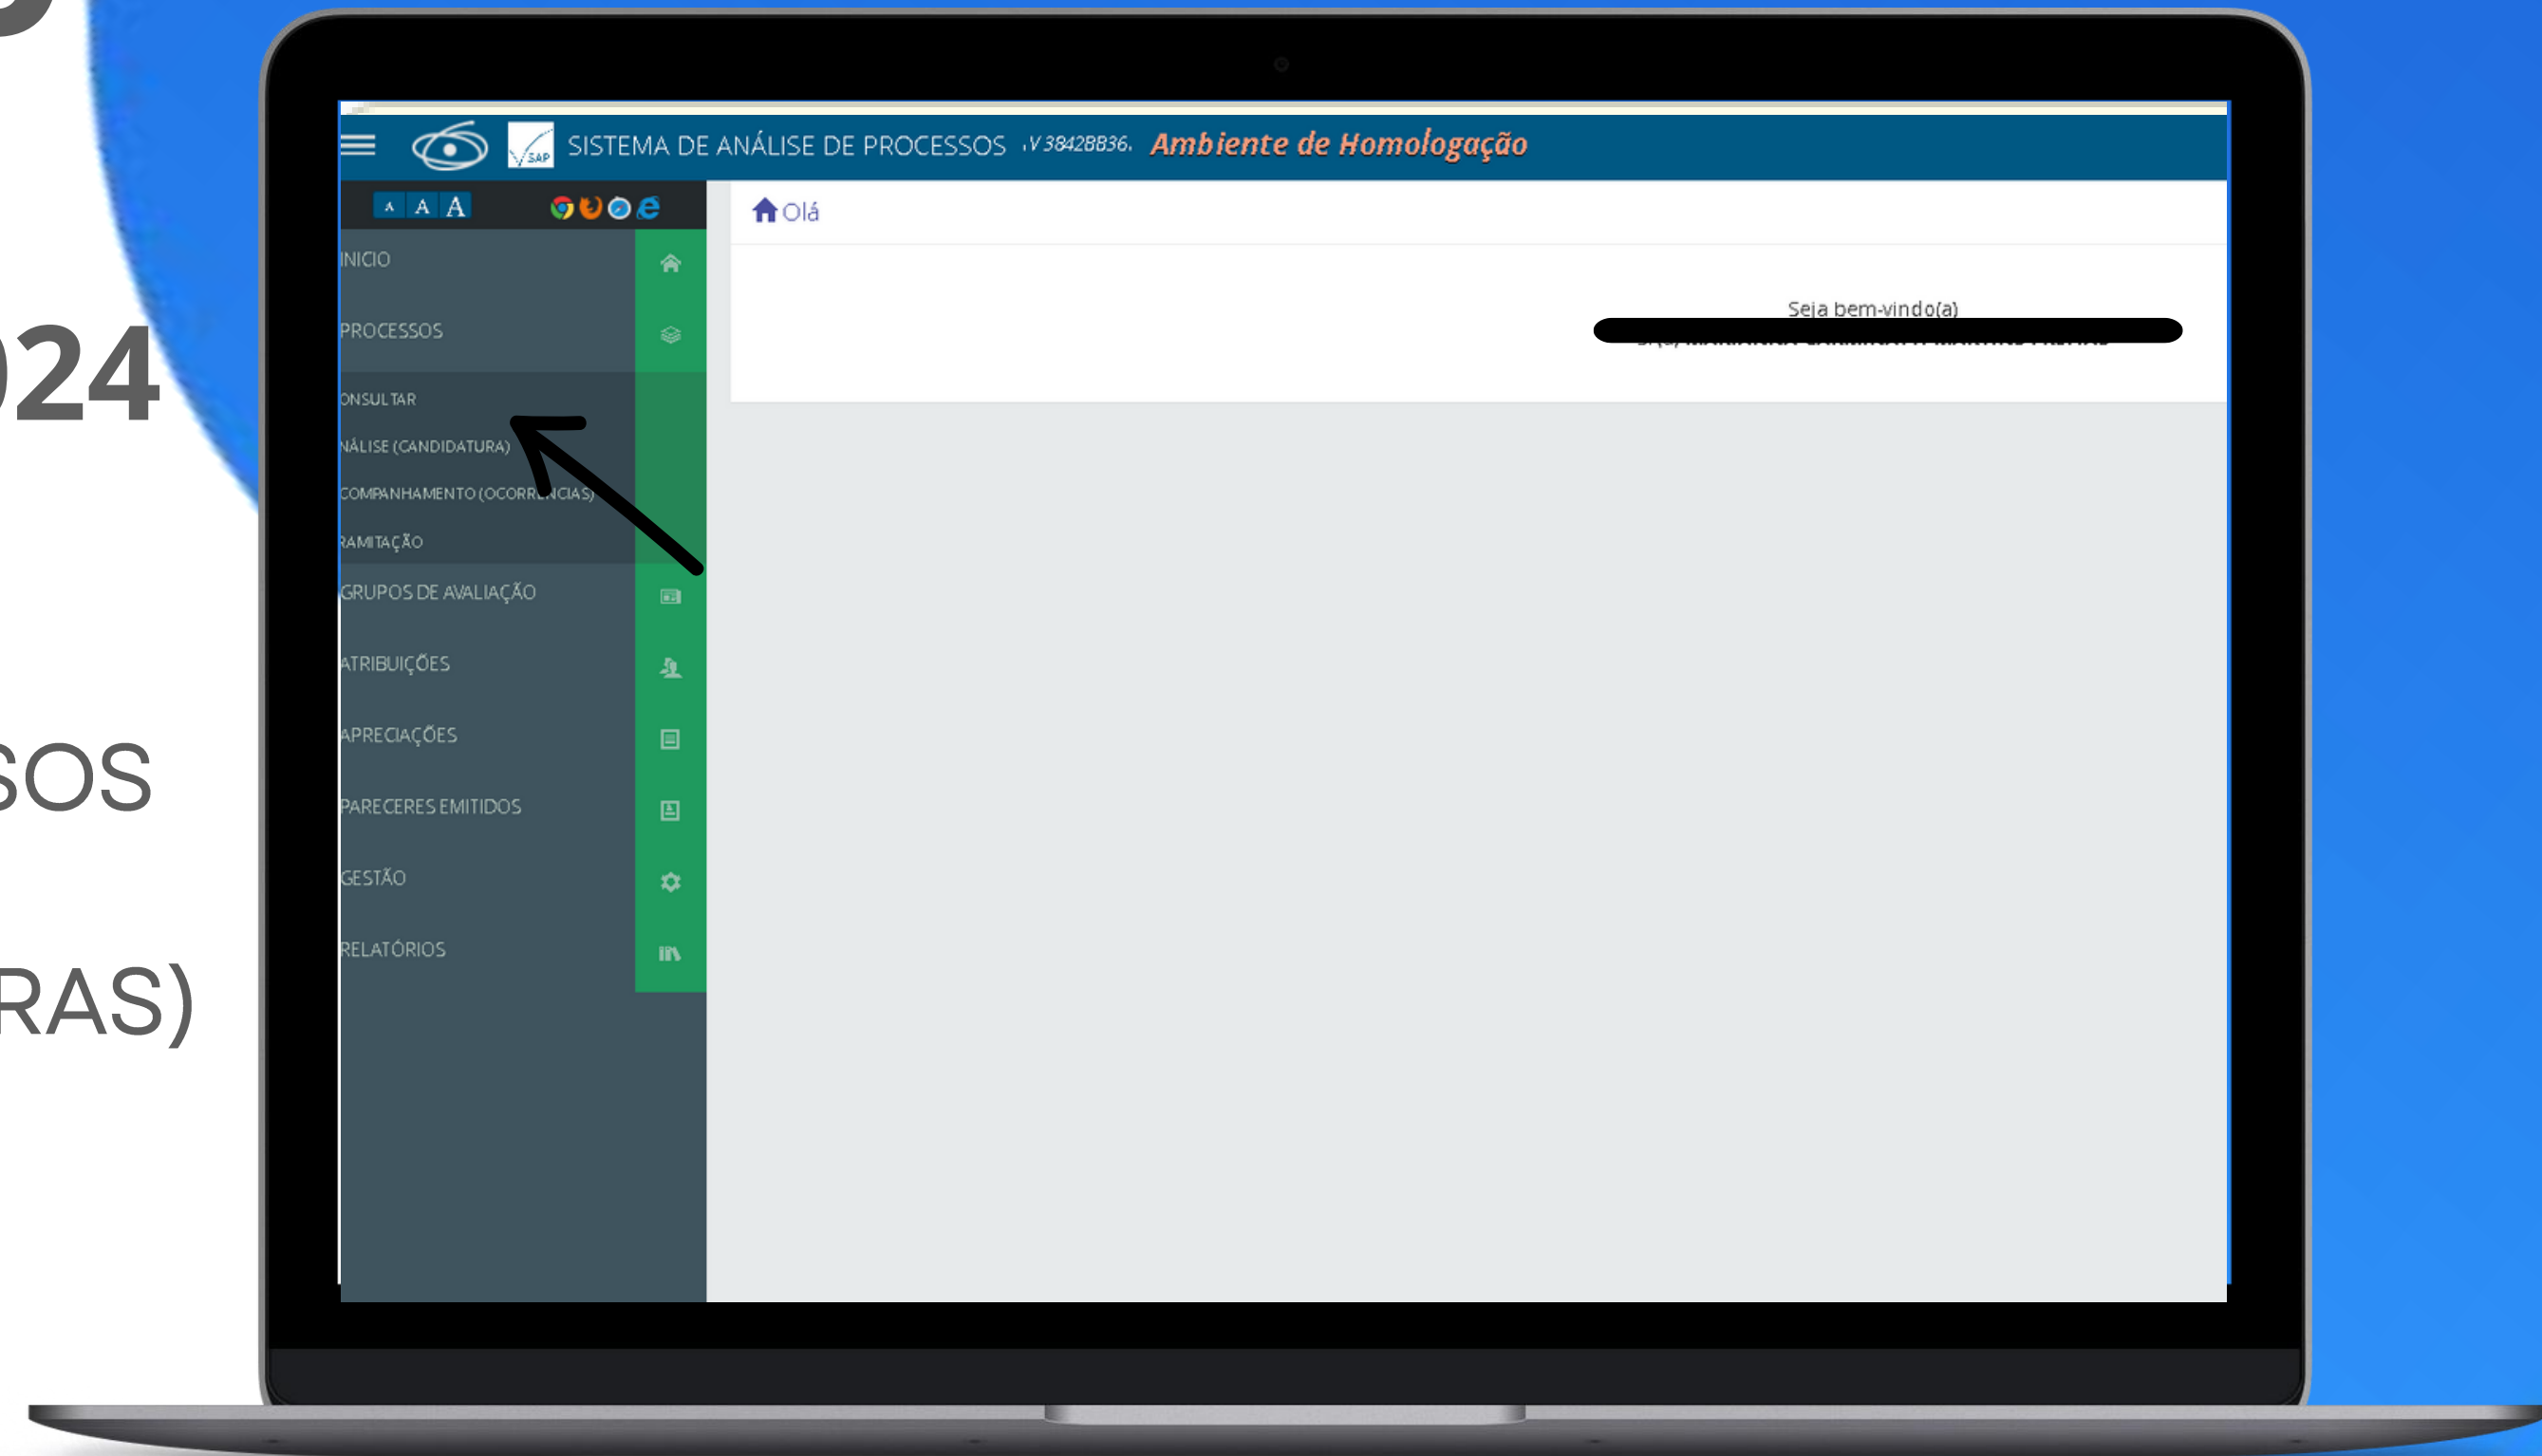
024

SOS

RAS)

SISTEMA DE ANÁLISE DE PROCESSOS V 3842BB36. Ambiente de Homologação

A A A

INICIO

PROCESSOS

ONSULTAR

NÁLISE (CANDIDATURA)

COMPANHAMENTO (OCORR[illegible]NCIAS)

RAMITAÇÃO

GRUPOS DE AVALIAÇÃO

ATRIBUIÇÕES

APRECIAÇÕES

PARECERES EMITIDOS

GESTÃO

RELATÓRIOS

Olá

Seja bem-vindo(a)

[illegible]